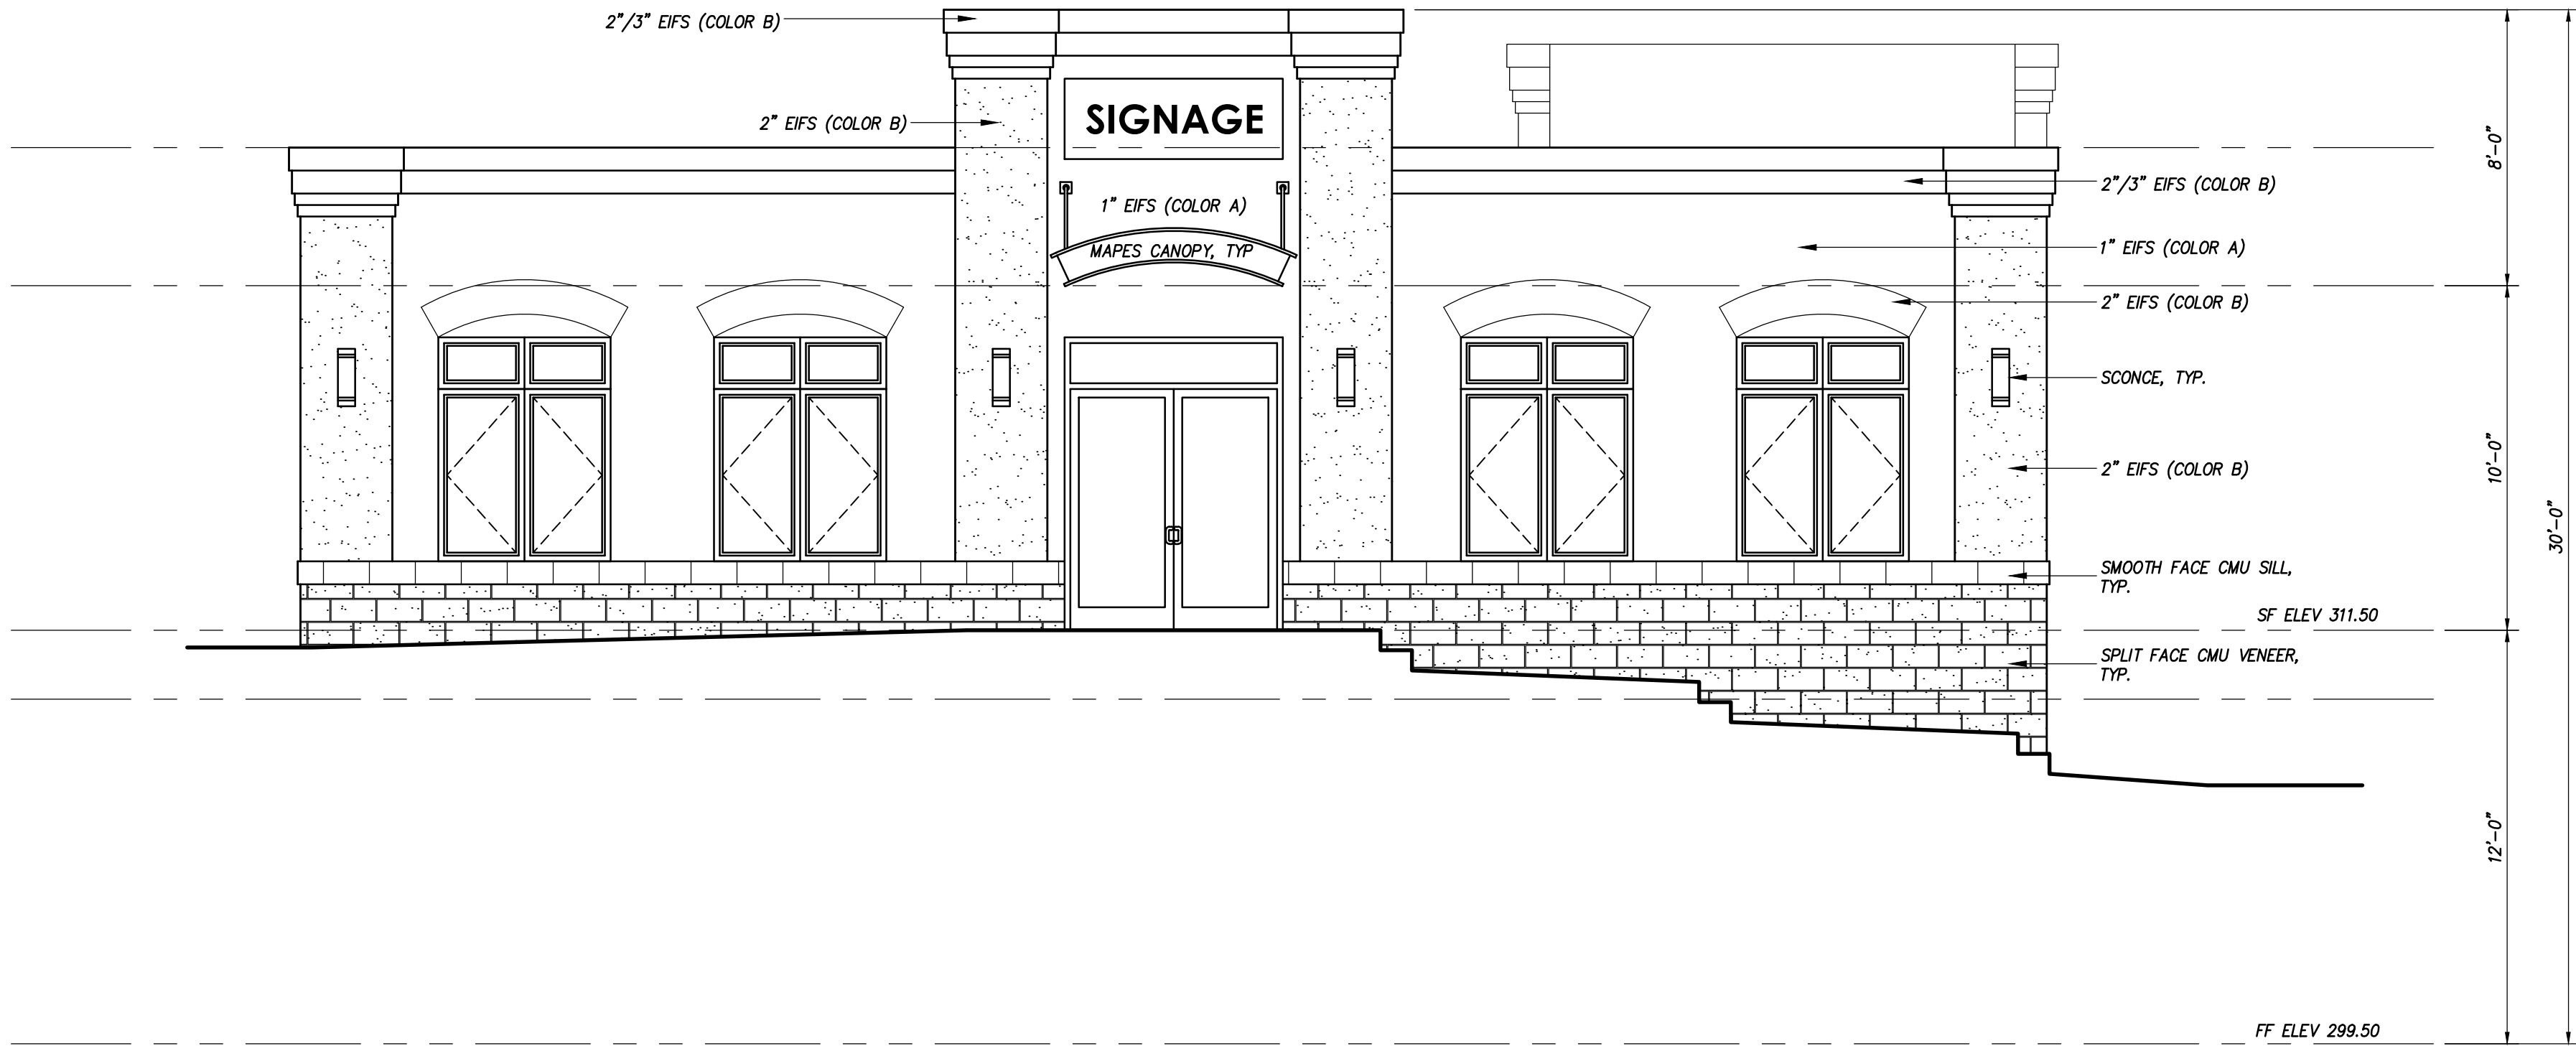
2"/3" EIFS (COLOR B)

2" EIFS (COLOR B)

SIGNAGE

1" EIFS (COLOR A)

MAPES CANOPY, TYP

2"/3" EIFS (COLOR B)

1" EIFS (COLOR A)

2" EIFS (COLOR B)

SCONCE, TYP.

2" EIFS (COLOR B)

SMOOTH FACE CMU SILL, TYP.

SF ELEV 311.50

SPLIT FACE CMU VENEER, TYP.

FF ELEV 299.50

8'-0"

10'-0"

30'-0"

12'-0"